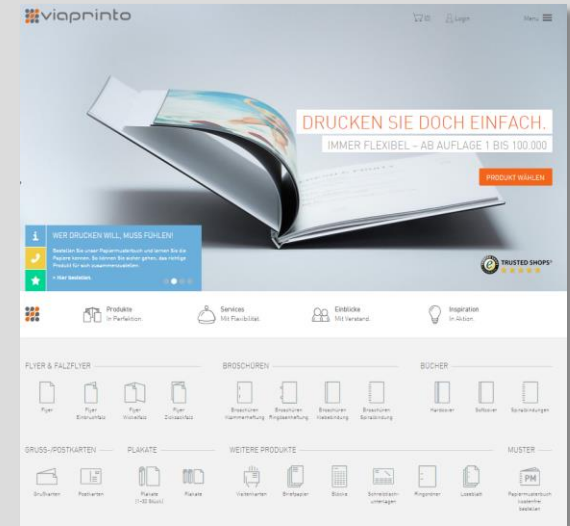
viaprinto

(0) Login Menu

DRUCKEN SIE DOCH EINFACH.
IMMER FLEXIBEL – AB AUFLAGE 1 BIS 100.000

PRODUKT WÄHLEN

WER DRUCKEN WILL, MUSS FÜHLEN!

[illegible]

> Hier bestellen

TRUSTED SHOPS

Produkte
In Perfektion

Services
Mit Flexibilität

Einblicke
Mit Verstand

Inspiration
In Aktion

FLYER & FALZFLYER

Flyer
Flyer Einbruchfalz
Flyer Wickelfalz
Flyer Zickzackfalz

BROSCHÜREN

Broschüren Klammerheftung
Broschüren Ringösenheftung
Broschüren Klebebindung
Broschüren Spiralbindung

BÜCHER

Hardcover
Softcover
Spiralbindungen

GRUSS-/POSTKARTEN

Grußkarten
Postkarten

PLAKATE

Plakate (1-50 Stück)
Plakate

WEITERE PRODUKTE

Visitenkarten
Briefpapier
Blöcke
Schreibtischunterlagen
Ringordner
Loseblatt

MUSTER

PM

Papiermusterbuch kostenfrei bestellen